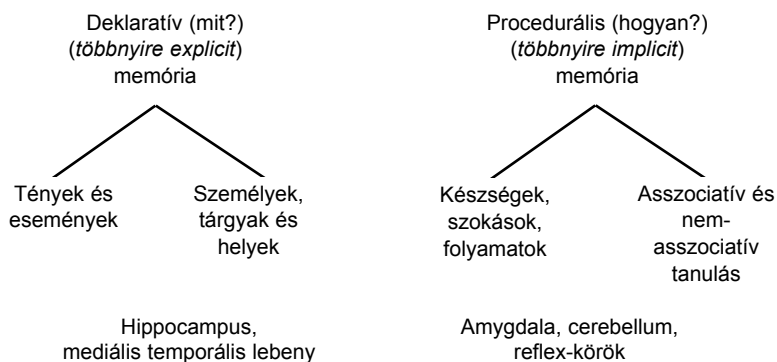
Deklaratív (mit?)
(többnyire explicit)
memória

Tények és események

Személyek, tárgyak és helyek

Hippocampus, mediális temporális lebeny

Procedurális (hogyan?)
(többnyire implicit)
memória

Készségek, szokások, folyamatok

Asszociatív és nem-asszociatív tanulás

Amygdala, cerebellum, reflex-körök